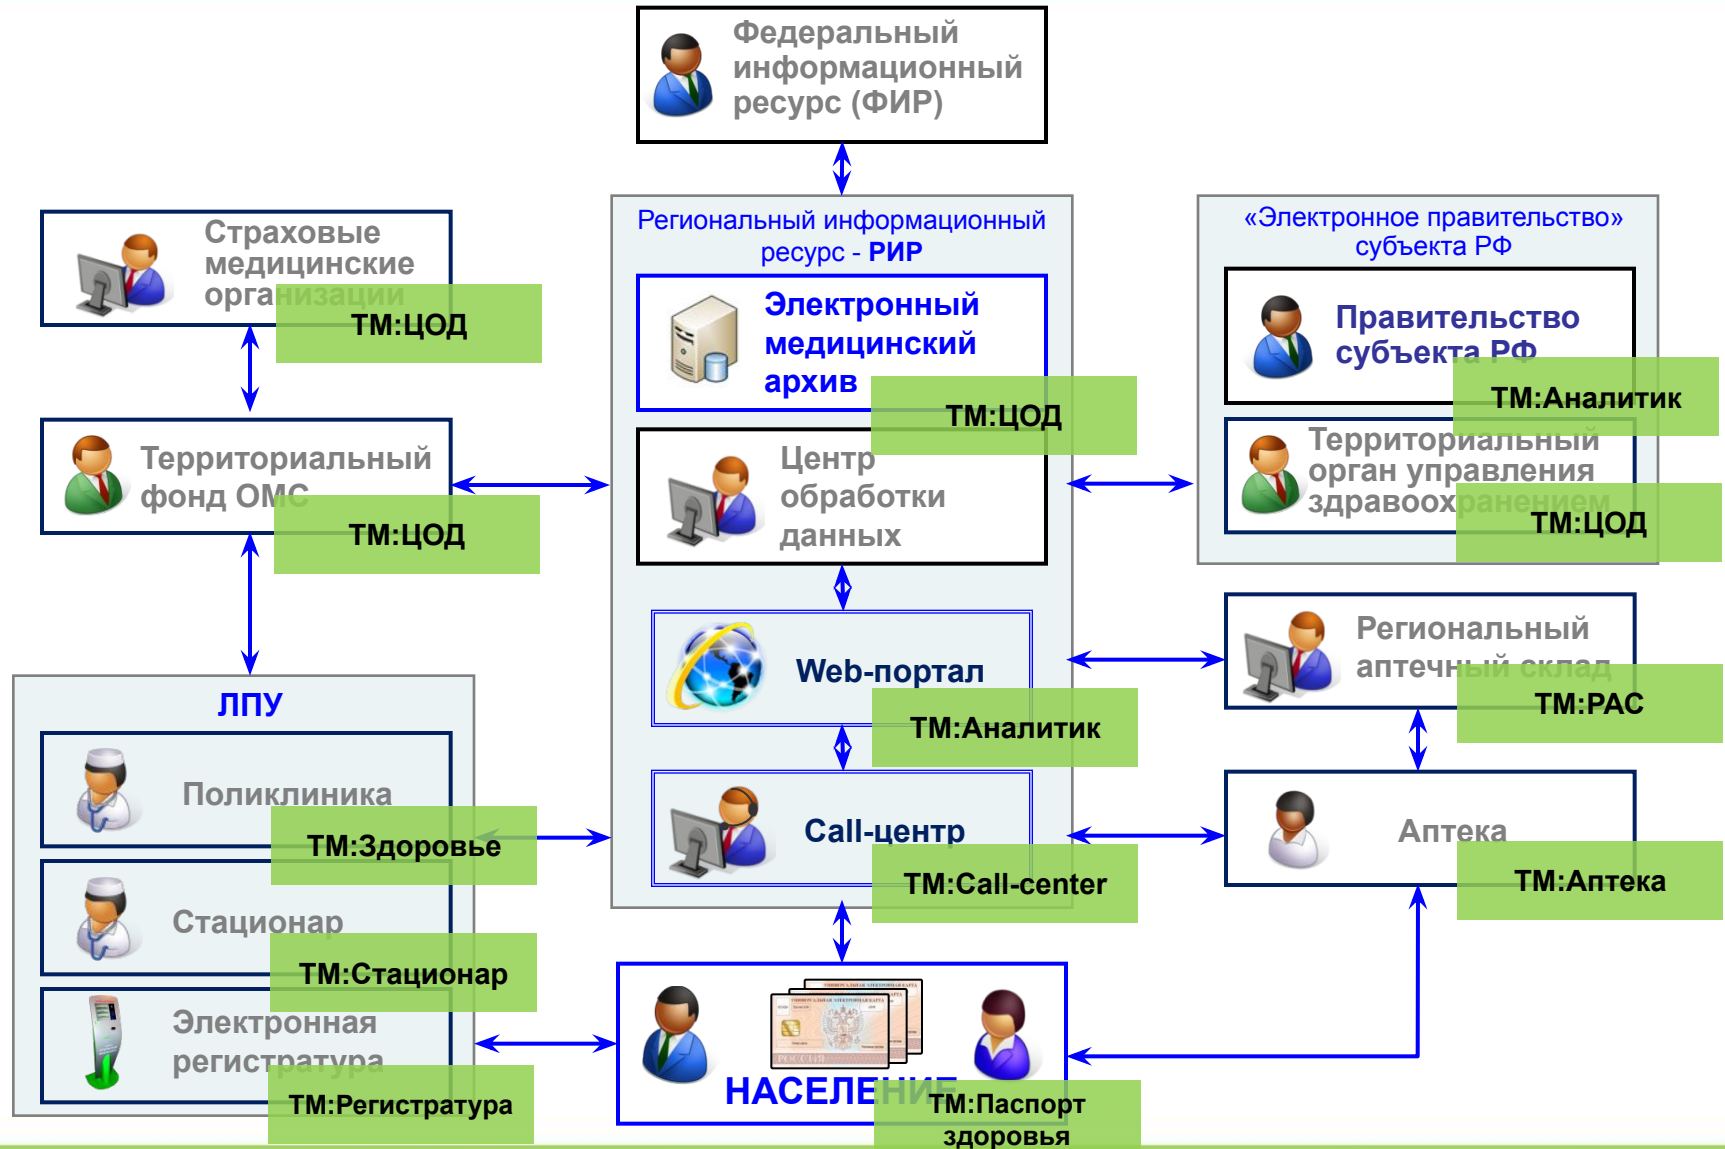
Федеральный информационный ресурс (ФИР)

Страховые медицинские организации
ТМ:ЦОД

Региональный информационный ресурс - РИР

Электронный медицинский архив
ТМ:ЦОД

Центр обработки данных

«Электронное правительство» субъекта РФ

Правительство субъекта РФ
ТМ:Аналитик

Территориальный орган управления здравоохранением
ТМ:ЦОД

Территориальный фонд ОМС
ТМ:ЦОД

Web-портал
ТМ:Аналитик

Региональный аптечный склад
ТМ:РАС

ЛПУ

Поликлиника
ТМ:Здоровье

Call-центр
ТМ:Call-center

Аптека
ТМ:Аптека

Стационар
ТМ:Стационар

Электронная регистратура
ТМ:Регистратура

НАСЕЛЕНИЕ
ТМ:Паспорт здоровья